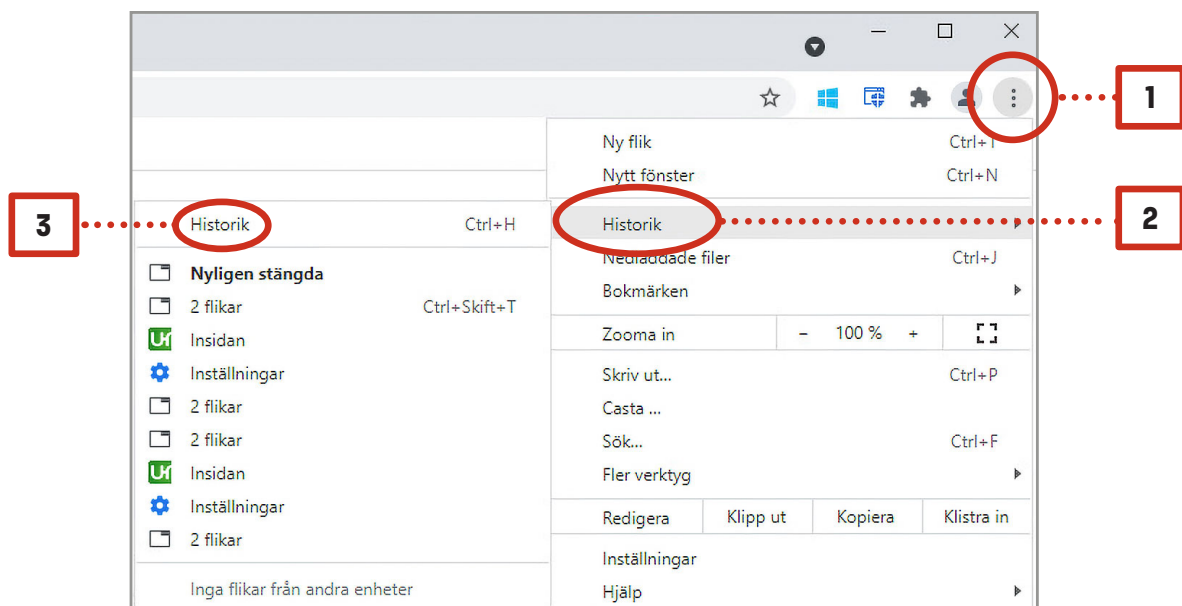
1

Ny flik Ctrl+T
Nytt fönster Ctrl+N

2

Historik
Nedladdade filer Ctrl+J
Bokmärken
Zooma in – 100 % +
Skriv ut... Ctrl+P
Casta ...
Sök... Ctrl+F
Fler verktyg
Redigera Klipp ut Kopiera Klistra in
Inställningar
Hjälp

3

Historik Ctrl+H

Nyligen stängda
2 flikar Ctrl+Skift+T
Insidan
Inställningar
2 flikar
2 flikar
Insidan
Inställningar
2 flikar

Inga flikar från andra enheter